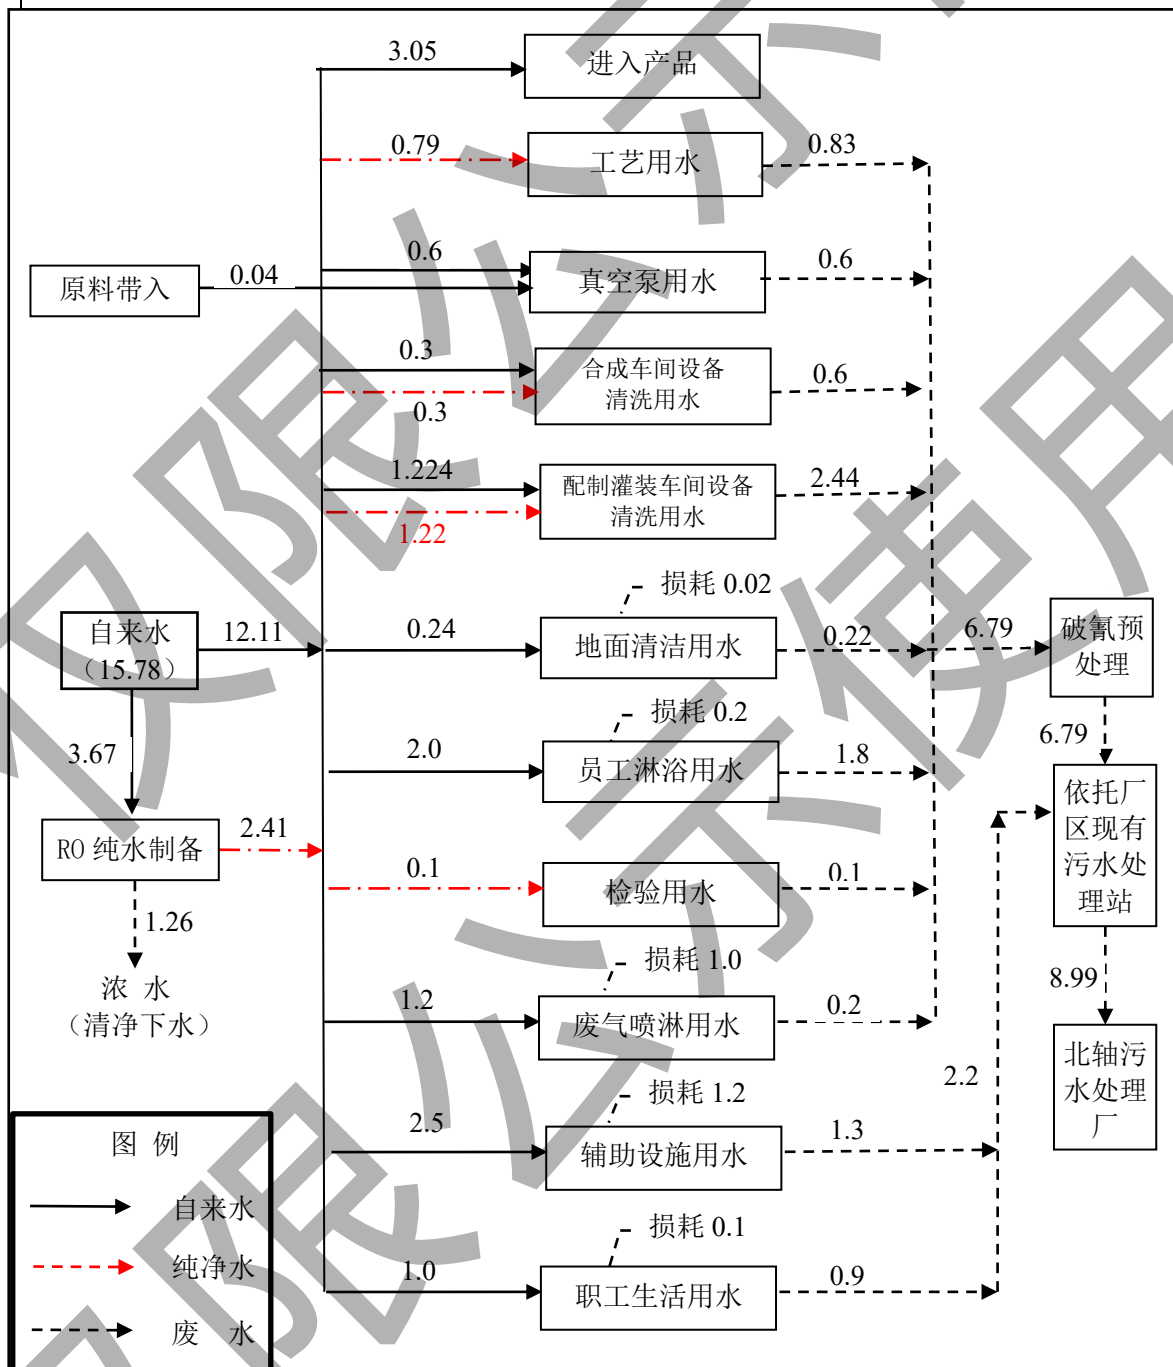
3.05
进入产品
0.79
工艺用水
0.83
原料带入
0.04
0.6
真空泵用水
0.6
0.3
合成车间设备清洗用水
0.6
0.3
1.224
配制灌装车间设备清洗用水
2.44
1.22
损耗 0.02
自来水（15.78）
12.11
0.24
地面清洁用水
0.22
6.79
破氰预处理
损耗 0.2
6.79
3.67
2.0
员工淋浴用水
1.8
依托厂区现有污水处理站
RO 纯水制备
2.41
0.1
检验用水
0.1
1.26
浓 水（清净下水）
损耗 1.0
8.99
1.2
废气喷淋用水
0.2
北轴污水处理厂
2.2
损耗 1.2
图 例
2.5
辅助设施用水
1.3
自来水
损耗 0.1
纯净水
1.0
职工生活用水
0.9
废 水